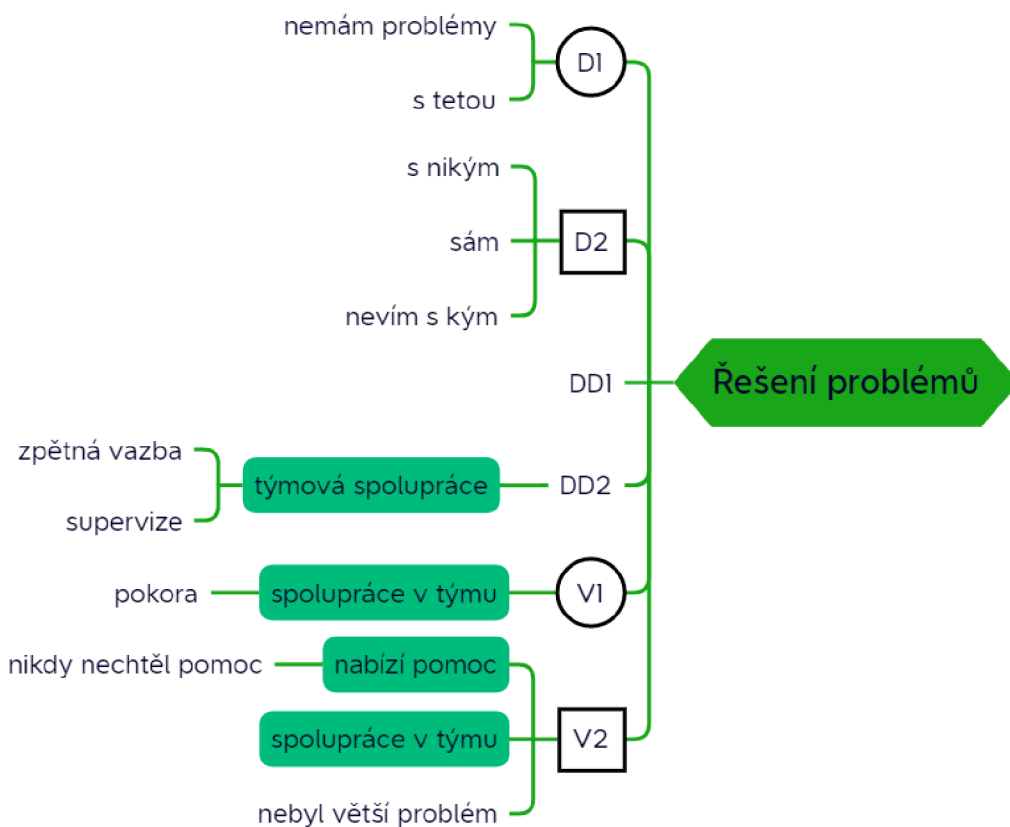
Řešení problémů

D1
nemám problémy
s tetou

D2
s nikým
sám
nevím s kým

DD1

DD2
týmová spolupráce
zpětná vazba
supervize

V1
spolupráce v týmu
pokora

V2
nabízí pomoc
nikdy nechtěl pomoc
spolupráce v týmu
nebyl větší problém